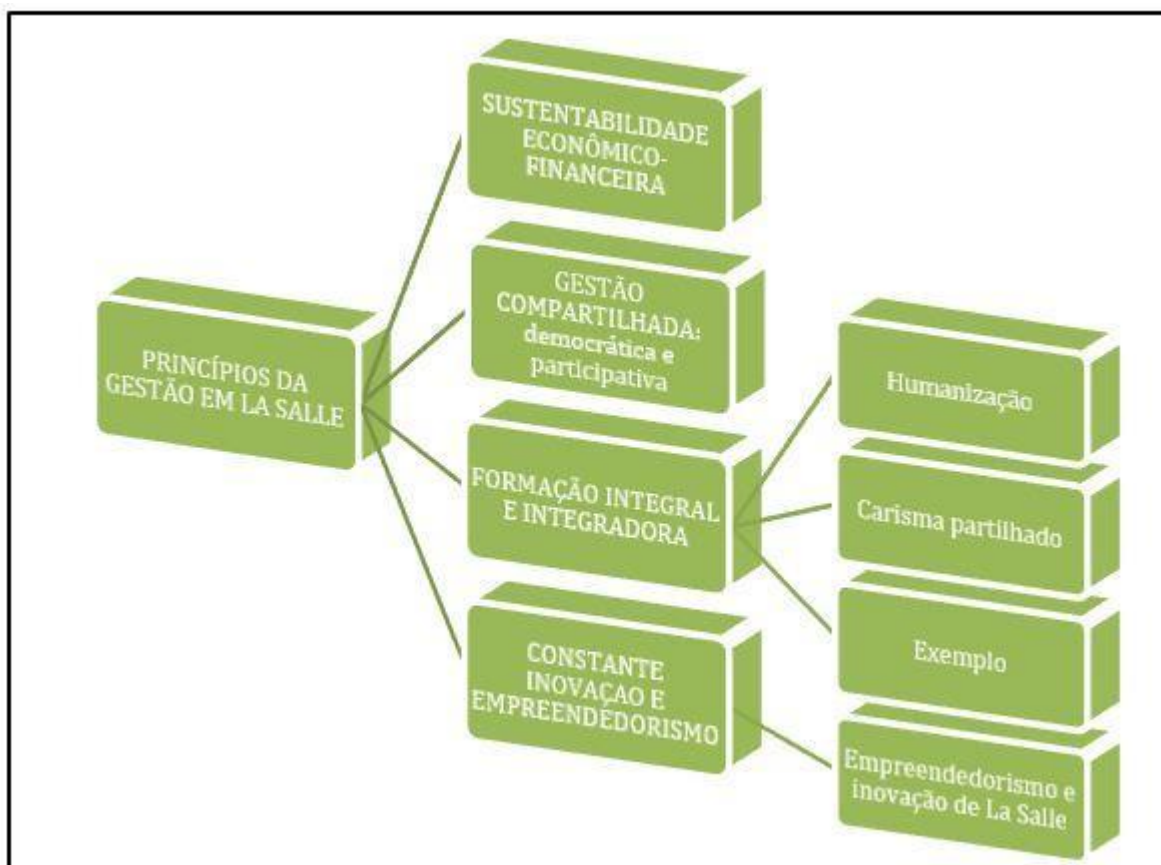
PRINCÍPIOS DA GESTÃO EM LA SALLE

SUSTENTABILIDADE ECONÔMICO-FINANCEIRA

GESTÃO COMPARTILHADA: democrática e participativa

FORMAÇÃO INTEGRAL E INTEGRADORA

CONSTANTE INOVAÇAO E EMPREENDEDORISMO

Humanização

Carisma partilhado

Exemplo

Empreendedorismo e inovação de La Salle